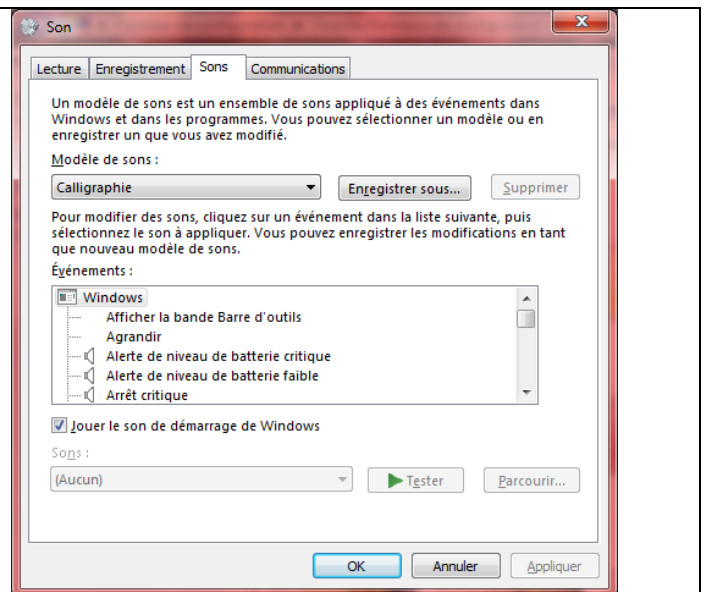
Son

Lecture | Enregistrement | Sons | Communications

Un modèle de sons est un ensemble de sons appliqué à des événements dans Windows et dans les programmes. Vous pouvez sélectionner un modèle ou en enregistrer un que vous avez modifié.

Modèle de sons :

Calligraphie

Enregistrer sous...

Supprimer

Pour modifier des sons, cliquez sur un événement dans la liste suivante, puis sélectionnez le son à appliquer. Vous pouvez enregistrer les modifications en tant que nouveau modèle de sons.

Événements :

Windows
Afficher la bande Barre d'outils
Agrandir
Alerte de niveau de batterie critique
Alerte de niveau de batterie faible
Arrêt critique

Jouer le son de démarrage de Windows

Sons :

(Aucun)

Tester

Parcourir...

OK

Annuler

Appliquer